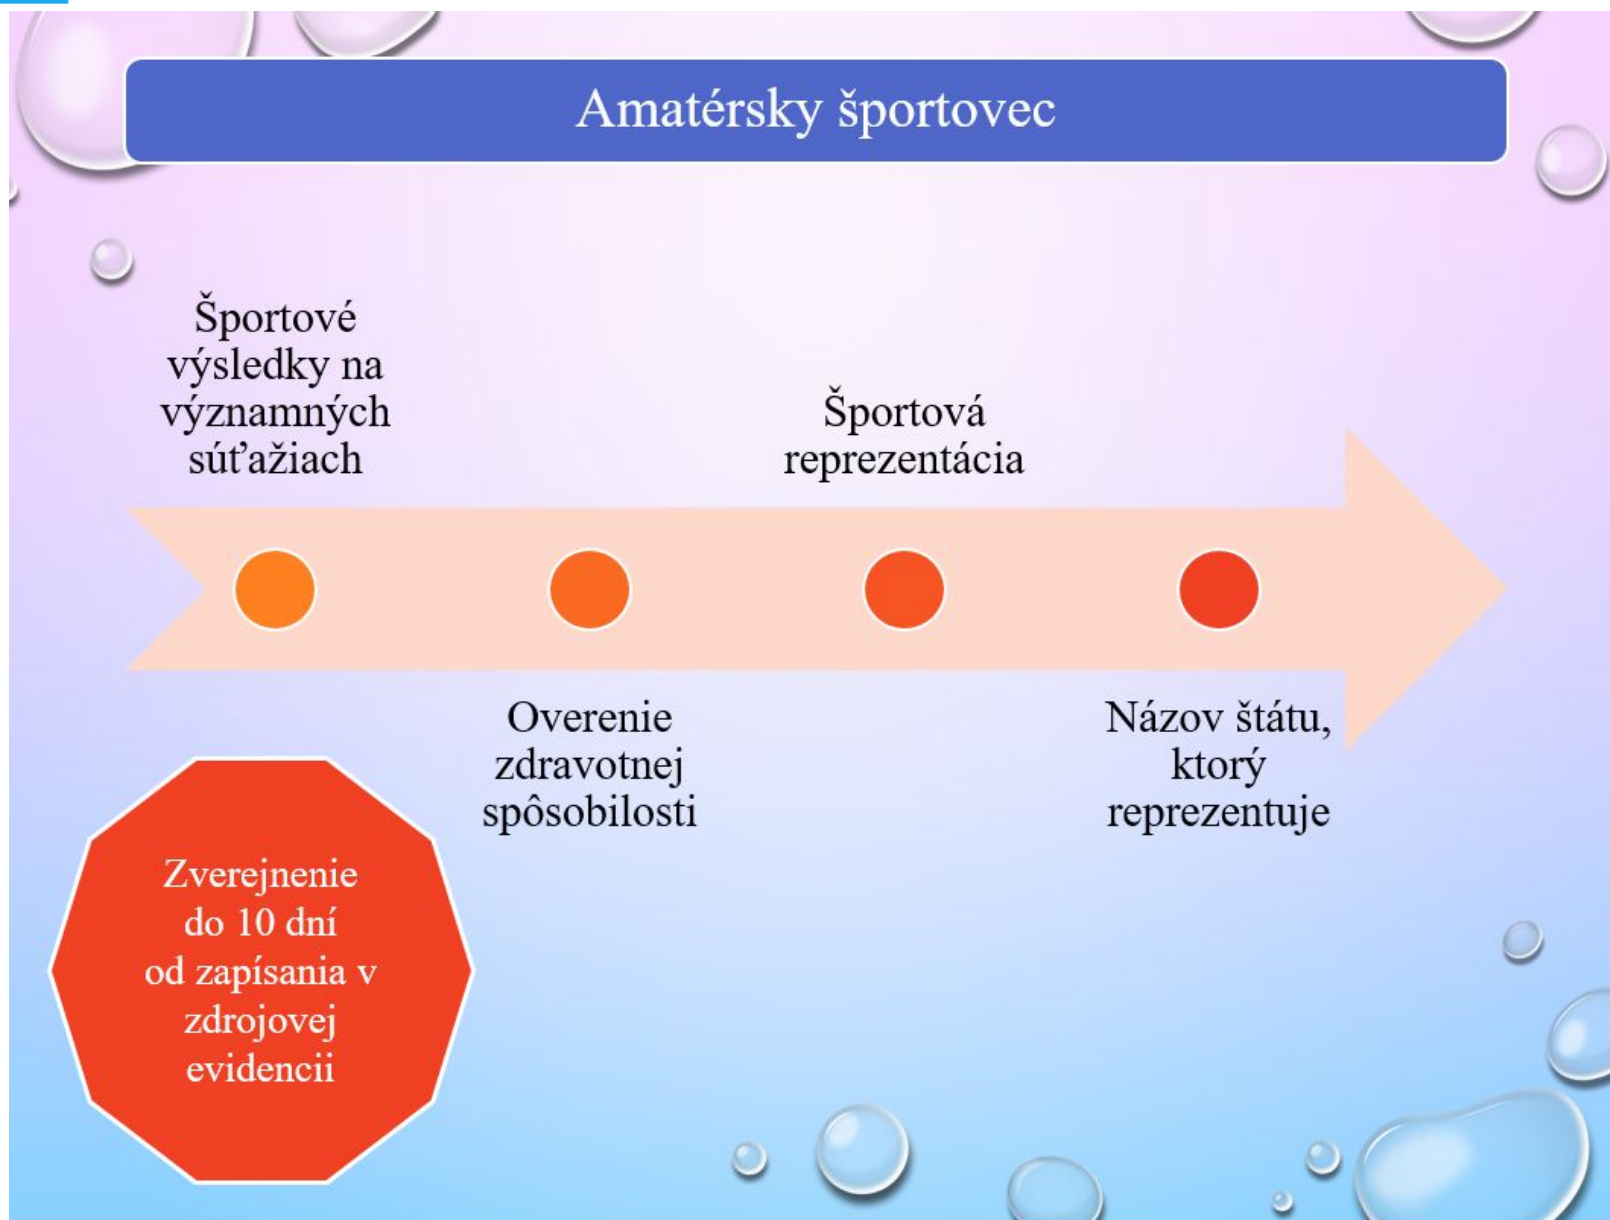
Amatérsky športovec

Športové výsledky na významných súťažiach

Športová reprezentácia

Overenie zdravotnej spôsobilosti

Názov štátu, ktorý reprezentuje

Zverejnenie do 10 dní od zapísania v zdrojovej evidencii